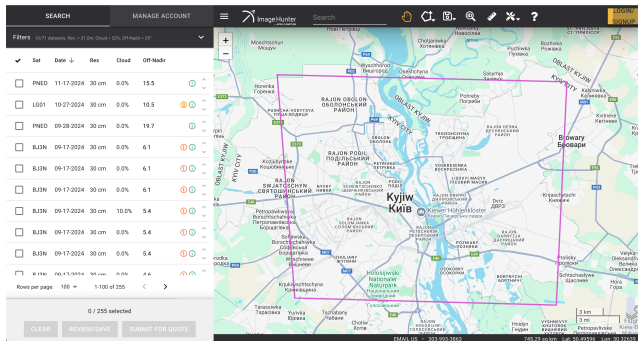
SEARCH
MANAGE ACCOUNT
Filters
Sat
Date
Res
Cloud
Off-Nadir

| | Sat | Date | Res | Cloud | Off-Nadir |
|---|---|---|---|---|---|
| ☐ | PNEO | 11-17-2024 | 30 cm | 0.0% | 15.5 |
| ☐ | LG01 | 10-27-2024 | 30 cm | 0.0% | 10.5 |
| ☐ | PNEO | 09-28-2024 | 30 cm | 0.0% | 19.7 |
| ☐ | BJ3N | 09-17-2024 | 30 cm | 0.0% | 6.1 |
| ☐ | BJ3N | 09-17-2024 | 30 cm | 0.0% | 6.1 |
| ☐ | BJ3N | 09-17-2024 | 30 cm | 0.0% | 6.1 |
| ☐ | BJ3N | 09-17-2024 | 30 cm | 10.0% | 5.4 |
| ☐ | BJ3N | 09-17-2024 | 30 cm | 0.0% | 5.4 |
| ☐ | BJ3N | 09-17-2024 | 30 cm | 0.0% | 5.4 |

Rows per page: 100
1-100 of 255
0 / 255 selected
CLEAR
REVIEW/SAVE
SUBMIT FOR QUOTE

ImageHunter
Search
LOGIN SIGNUP
?

RAJON OBOLON
ОБОЛОНСЬКИЙ РАЙОН
RAJON PODIL
ПОДІЛЬСЬКИЙ РАЙОН
RAJON SWJATOSCHYN
СВЯТОШИНСЬКИЙ РАЙОН
OBLAST KYJIW
KYIV CITY
Browary
Бровари
Kyjiw
Київ
Kiewer Höhlenkloster
Holosijiwski Nationaler Naturpark
Pogrebi
Погреби
DARNYZJA
ДАРНИЦЬКИЙ РАЙОН

EMAIL US
745.29 sq km
Lat: 50.49896
Lon: 30.32635
3 km
3 mi